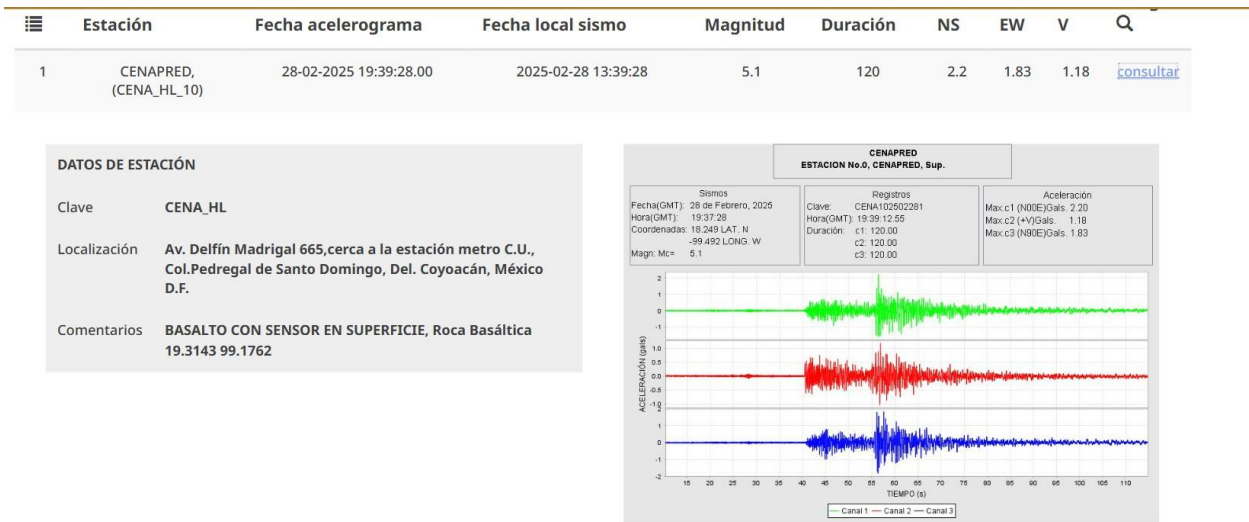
| | Estación | Fecha acelerograma | Fecha local sismo | Magnitud | Duración | NS | EW | V | |
|---|---|---|---|---|---|---|---|---|---|
| 1 | CENAPRED, (CENA_HL_10) | 28-02-2025 19:39:28.00 | 2025-02-28 13:39:28 | 5.1 | 120 | 2.2 | 1.83 | 1.18 | consultar |

DATOS DE ESTACIÓN

Clave CENA_HL

Localización Av. Delfín Madrigal 665,cerca a la estación metro C.U., Col.Pedregal de Santo Domingo, Del. Coyoacán, México D.F.

Comentarios BASALTO CON SENSOR EN SUPERFICIE, Roca Basáltica 19.3143 99.1762

CENAPRED
ESTACION No.0, CENAPRED, Sup.

Sismos
Fecha(GMT): 28 de Febrero, 2025
Hora(GMT): 19:37:28
Coordenadas: 18.249 LAT. N
-99.492 LONG. W
Magn: Mc= 5.1

Registros
Clave: CENA102502281
Hora(GMT): 19:39:12.55
Duración: c1: 120.00
c2: 120.00
c3: 120.00

Aceleración
Max.c1 (N00E)Gals. 2.20
Max.c2 (+V)Gals. 1.18
Max.c3 (N90E)Gals. 1.83

ACELERACIÓN (gals)

2 1 0 -1 1.0 0.5 0.0 -0.5 -1.0 1 0 -1 -2

15 20 25 30 35 40 45 50 55 60 65 70 75 80 85 90 95 100 105 110
TIEMPO (s)

Canal 1 Canal 2 Canal 3